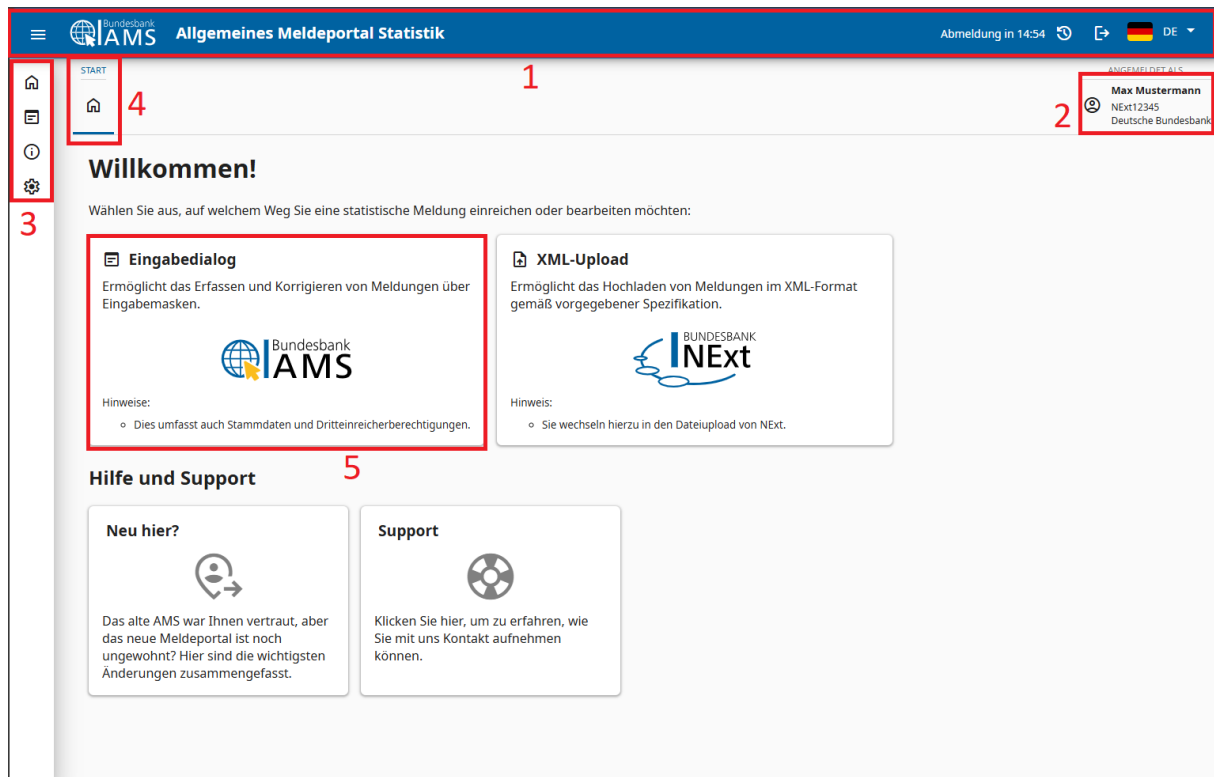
Bundesbank AMS Allgemeines Meldeportal Statistik

Abmeldung in 14:54 DE

1

START

4

ANGEMELDET ALS
Max Mustermann
NExt12345
Deutsche Bundesbank

2

3

Willkommen!

Wählen Sie aus, auf welchem Weg Sie eine statistische Meldung einreichen oder bearbeiten möchten:

Eingabedialog

Ermöglicht das Erfassen und Korrigieren von Meldungen über Eingabemasken.

Bundesbank AMS

Hinweise:
- Dies umfasst auch Stammdaten und Dritteinreicherberechtigungen.

XML-Upload

Ermöglicht das Hochladen von Meldungen im XML-Format gemäß vorgegebener Spezifikation.

BUNDESBANK NExt

Hinweis:
- Sie wechseln hierzu in den Dateiupload von NExt.

5

Hilfe und Support

Neu hier?

Das alte AMS war Ihnen vertraut, aber das neue Meldeportal ist noch ungewohnt? Hier sind die wichtigsten Änderungen zusammengefasst.

Support

Klicken Sie hier, um zu erfahren, wie Sie mit uns Kontakt aufnehmen können.